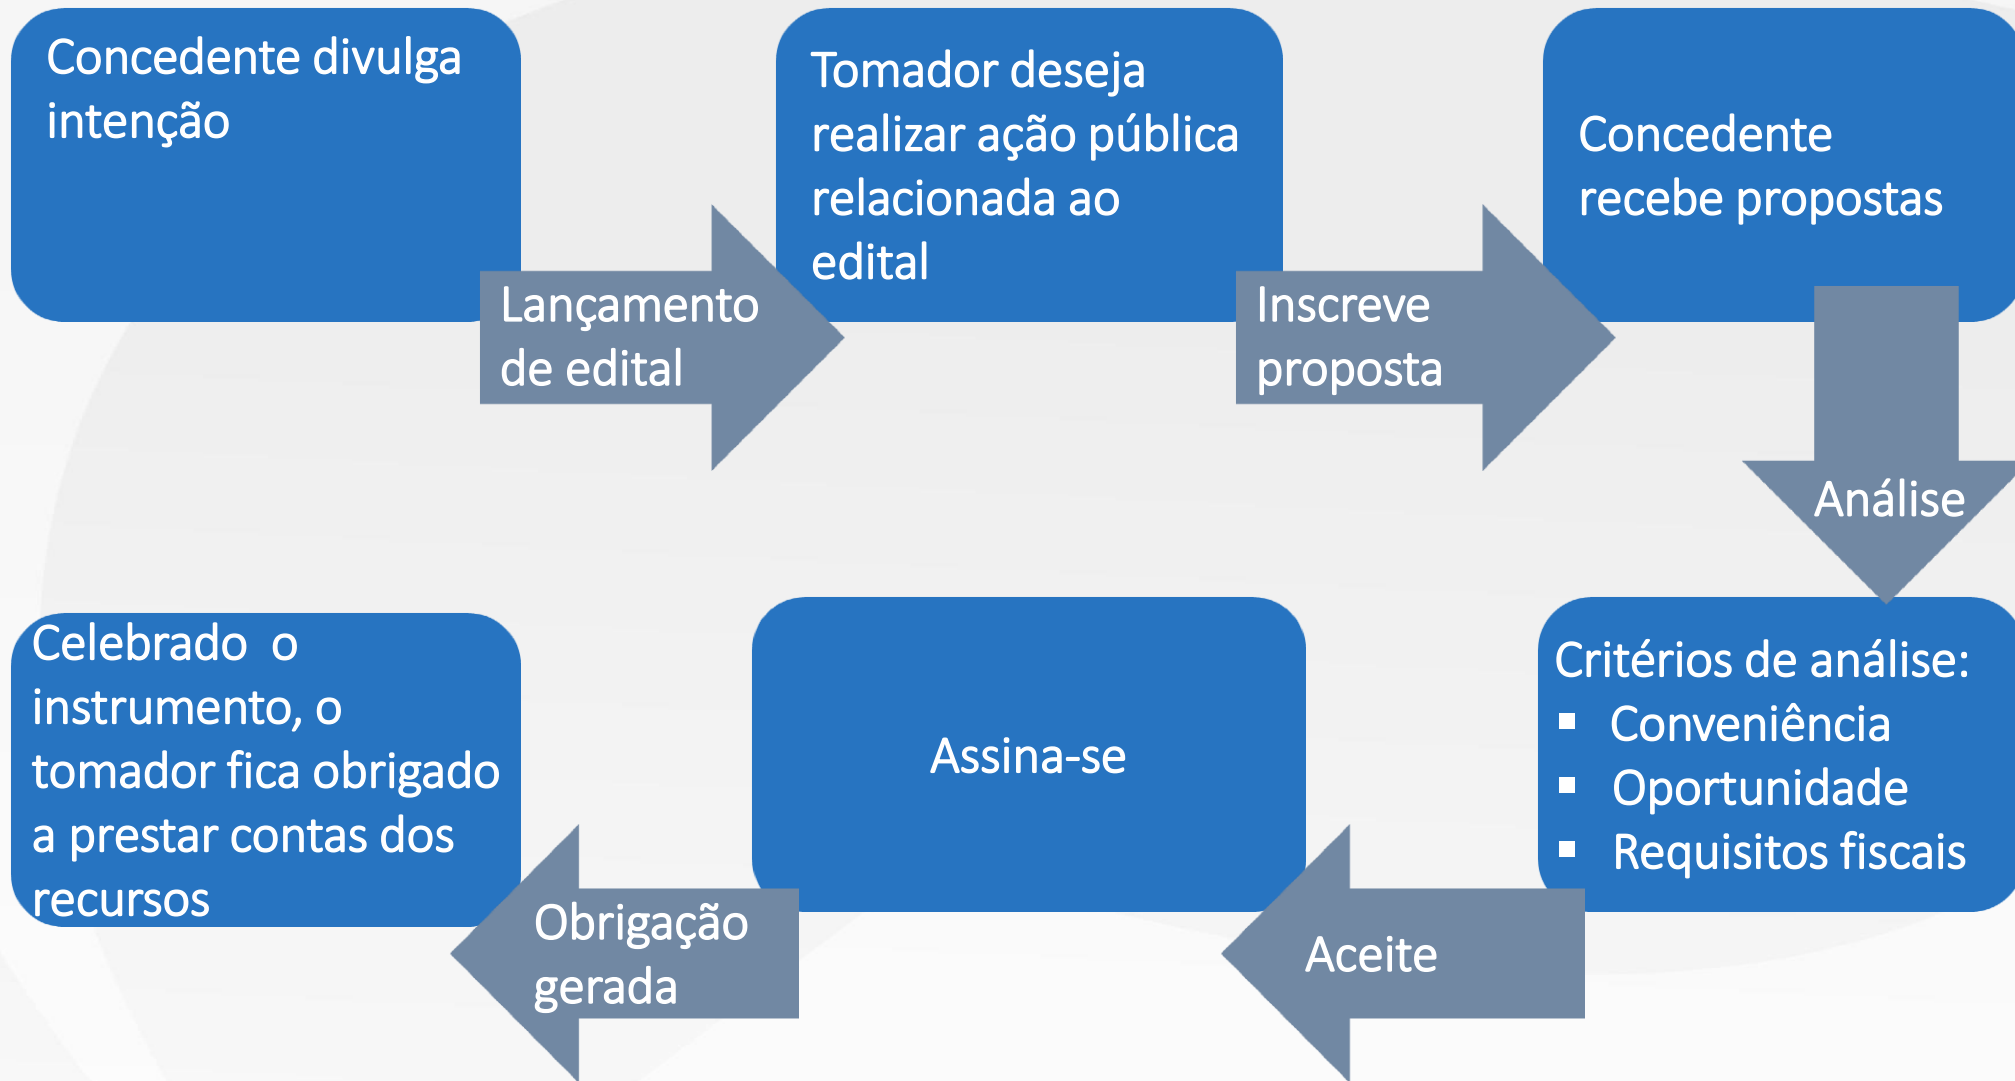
Concedente divulga intenção

Lançamento de edital

Tomador deseja realizar ação pública relacionada ao edital

Inscreve proposta

Concedente recebe propostas

Análise

Critérios de análise:
▪ Conveniência
▪ Oportunidade
▪ Requisitos fiscais

Aceite

Assina-se

Obrigação gerada

Celebrado o instrumento, o tomador fica obrigado a prestar contas dos recursos